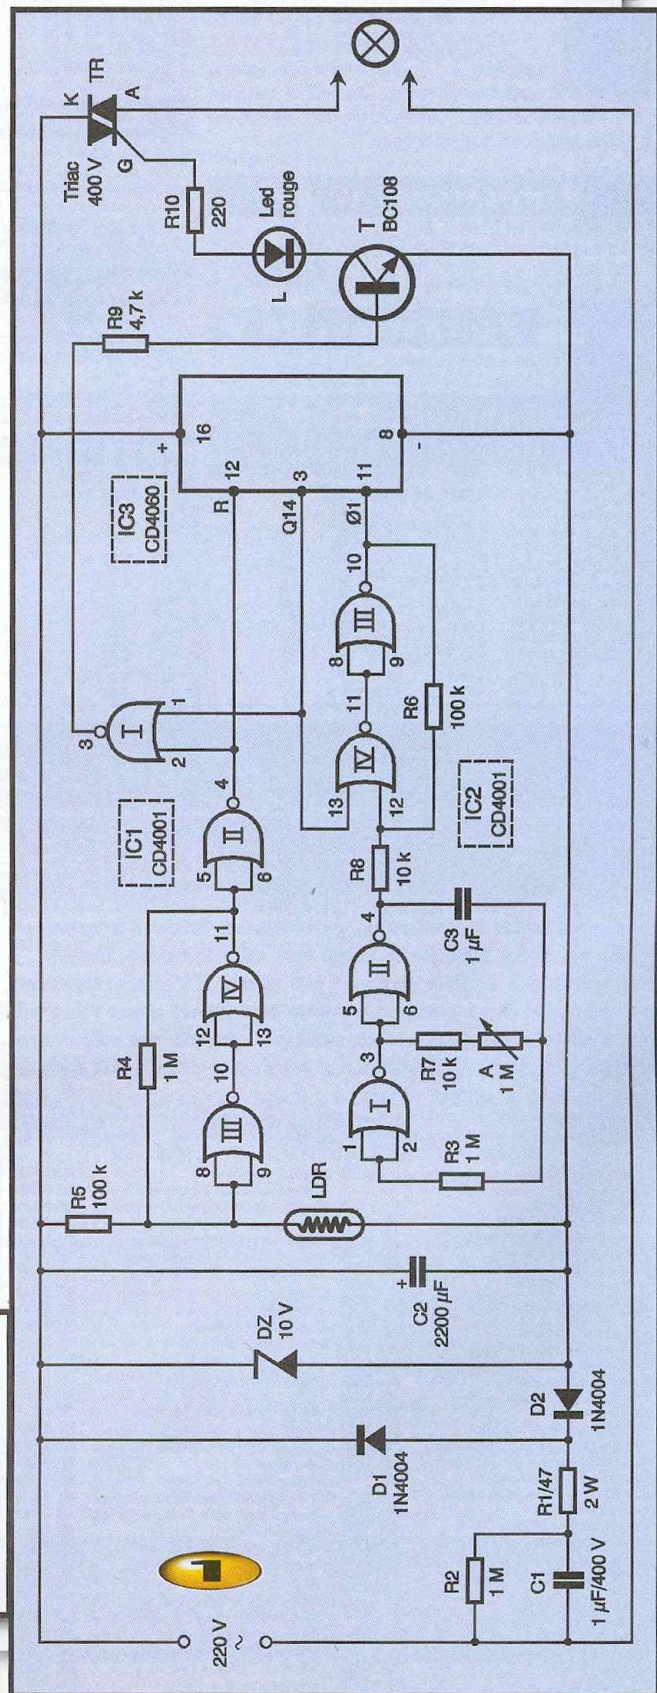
1

220 V
~

R2
1 M

C1
1 µF/400 V

R1/47
2 W

D1
1N4004

D2
1N4004

DZ
10 V

C2
2200 µF

+

R5
100 k

LDR

R4
1 M

8
9
III
10

12
13
IV
11

5
6
II
4

IC1
CD4001

3
I
2
1

1
2
I
3

R3
1 M

R7
10 k

A
1 M

5
6
II
4

C3
1 µF

R8
10 k

13
12
IV
11

8
9
III
10

R6
100 k

IC2
CD4001

IC3
CD4060

R
12

Q14
3

Ø1
11

+
16

8
-

R9
4,7 k

L
Led
rouge

T
BC108

R10
220

Triac
400 V

K
TR
G
A